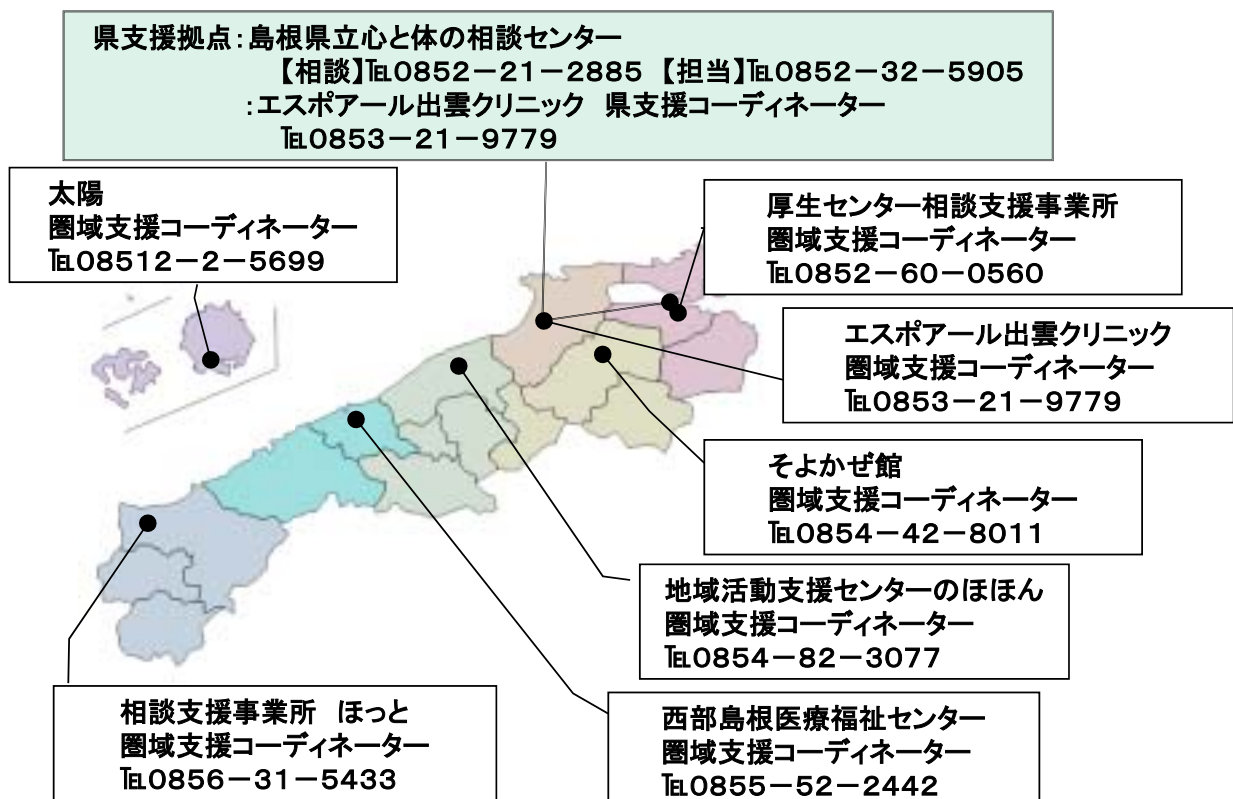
県支援拠点：島根県立心と体の相談センター
【相談】℡0852－21－2885 【担当】℡0852－32－5905
：エスポアール出雲クリニック 県支援コーディネーター
℡0853－21－9779

太陽
圏域支援コーディネーター
℡08512－2－5699

厚生センター相談支援事業所
圏域支援コーディネーター
℡0852－60－0560

エスポアール出雲クリニック
圏域支援コーディネーター
℡0853－21－9779

そよかぜ館
圏域支援コーディネーター
℡0854－42－8011

地域活動支援センターのほほん
圏域支援コーディネーター
℡0854－82－3077

相談支援事業所 ほっと
圏域支援コーディネーター
℡0856－31－5433

西部島根医療福祉センター
圏域支援コーディネーター
℡0855－52－2442